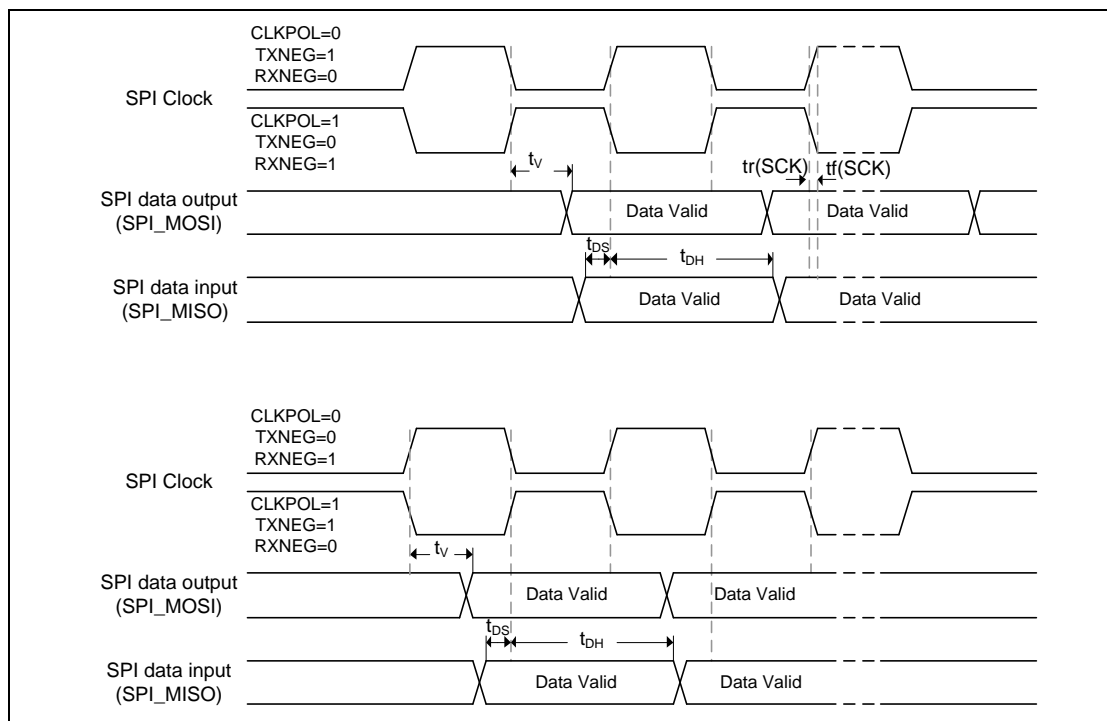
CLKPOL=0
TXNEG=1
RXNEG=0

SPI Clock

CLKPOL=1
TXNEG=0
RXNEG=1

$t_V$

tr(SCK)

tf(SCK)

SPI data output
(SPI_MOSI)

Data Valid

Data Valid

$t_{DS}$

$t_{DH}$

SPI data input
(SPI_MISO)

Data Valid

Data Valid

CLKPOL=0
TXNEG=0
RXNEG=1

SPI Clock

CLKPOL=1
TXNEG=1
RXNEG=0

$t_V$

SPI data output
(SPI_MOSI)

Data Valid

Data Valid

$t_{DS}$

$t_{DH}$

SPI data input
(SPI_MISO)

Data Valid

Data Valid